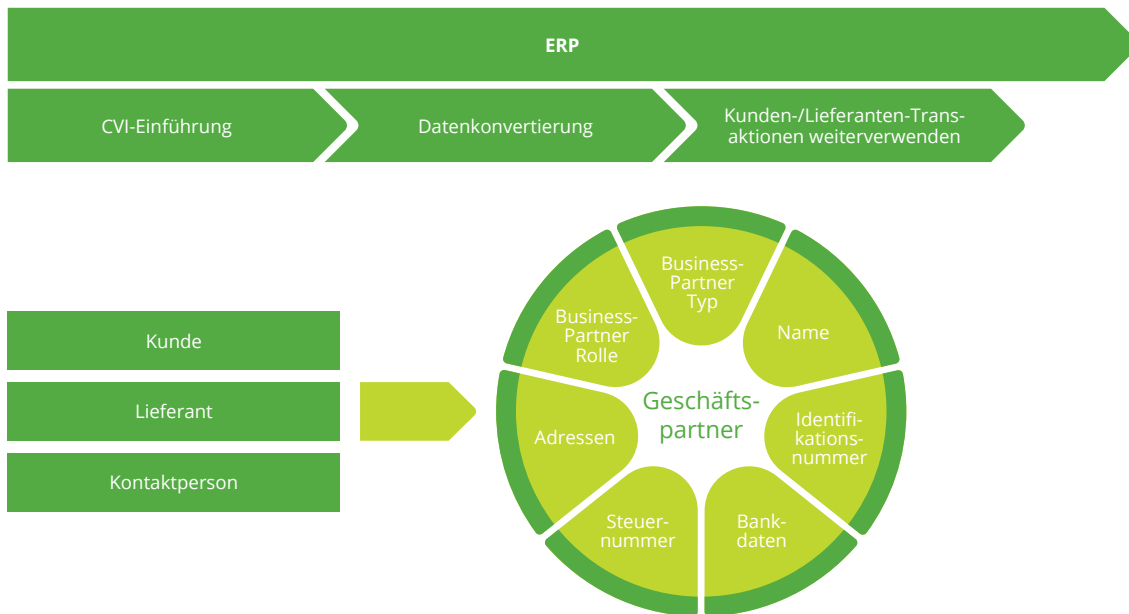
ERP

CVI-Einführung

Datenkonvertierung

Kunden-/Lieferanten-Transaktionen weiterverwenden

Kunde

Lieferant

Kontaktperson

Business-Partner Typ

Name

Identifikationsnummer

Bankdaten

Steuernummer

Adressen

Business-Partner Rolle

Geschäftspartner